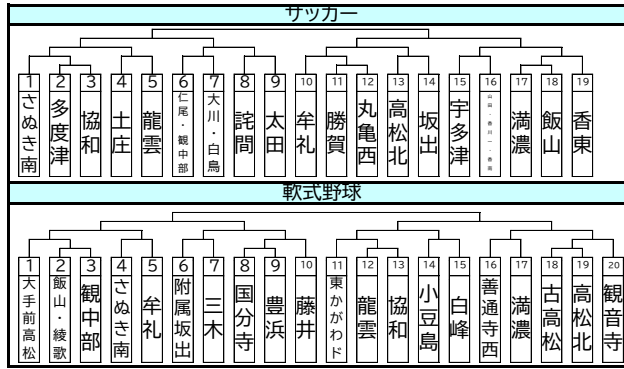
サッカー

| 1 | 2 | 3 | 4 | 5 | 6 | 7 | 8 | 9 | 10 | 11 | 12 | 13 | 14 | 15 | 16 | 17 | 18 | 19 |
|---|---|---|---|---|---|---|---|---|---|---|---|---|---|---|---|---|---|---|
| さぬき南 | 多度津 | 協和 | 土庄 | 龍雲 | 仁尾・観中部 | 大川・白鳥 | 詫間 | 太田 | 牟礼 | 勝賀 | 丸亀西 | 高松北 | 坂出 | 宇多津 | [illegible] | 満濃 | 飯山 | 香東 |

軟式野球

| 1 | 2 | 3 | 4 | 5 | 6 | 7 | 8 | 9 | 10 | 11 | 12 | 13 | 14 | 15 | 16 | 17 | 18 | 19 | 20 |
|---|---|---|---|---|---|---|---|---|---|---|---|---|---|---|---|---|---|---|---|
| 大手前高松 | 飯山・綾歌 | 観中部 | さぬき南 | 牟礼 | 附属坂出 | 三木 | 国分寺 | 豊浜 | 藤井 | 東かがわ | 龍雲 | 協和 | 小豆島 | 白峰 | 善通寺西 | 満濃 | 古高松 | 高松北 | 観音寺 |